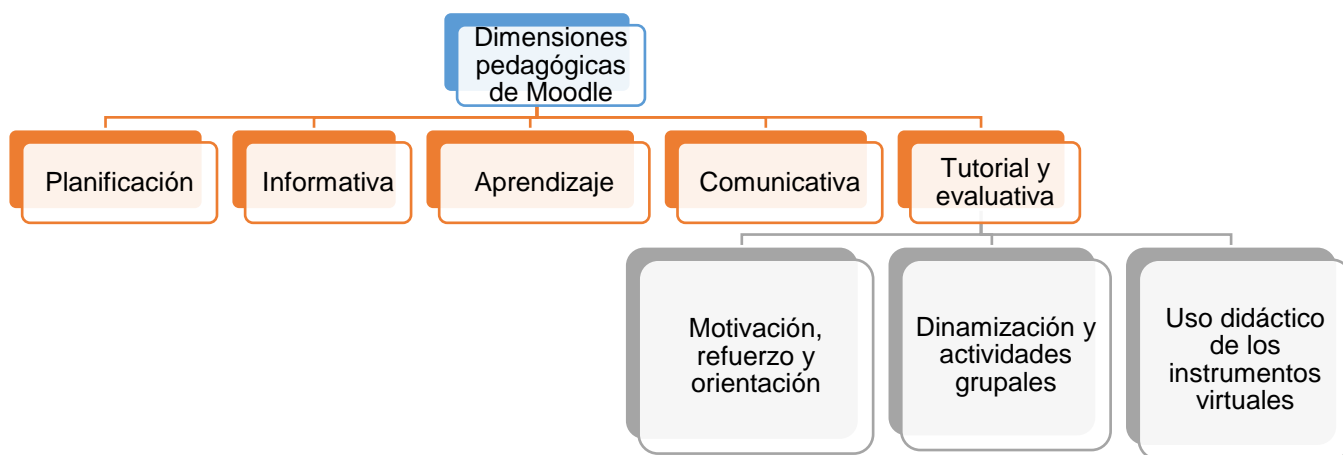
Dimensiones pedagógicas de Moodle

Planificación

Informativa

Aprendizaje

Comunicativa

Tutorial y evaluativa

Motivación, refuerzo y orientación

Dinamización y actividades grupales

Uso didáctico de los instrumentos virtuales